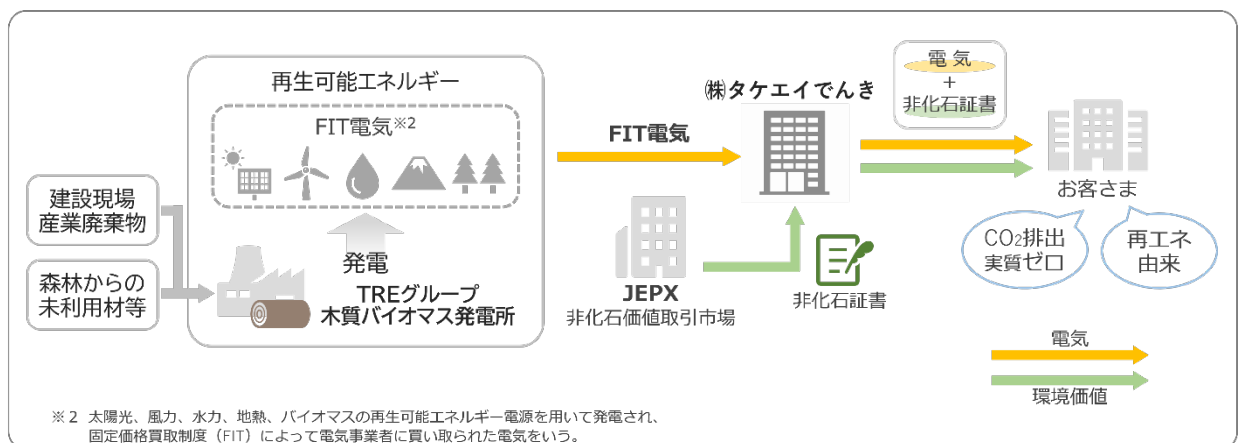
再生可能エネルギー

FIT電気※2

建設現場
産業廃棄物

森林からの
未利用材等

発電

TREグループ
木質バイオマス発電所

FIT電気

㈱タケエイでんき

電気
+
非化石証書

JEPX
非化石価値取引市場

非化石証書

お客さま

$CO_2$排出
実質ゼロ

再エネ
由来

電気

環境価値

※2 太陽光、風力、水力、地熱、バイオマスの再生可能エネルギー電源を用いて発電され、固定価格買取制度（FIT）によって電気事業者に買い取られた電気をいう。